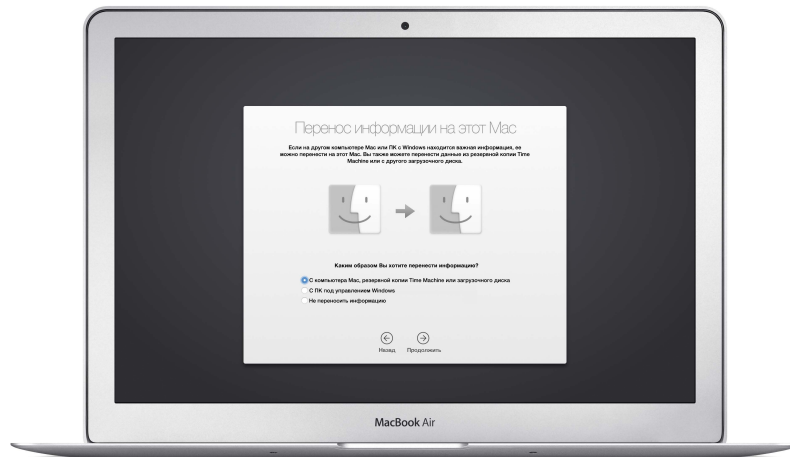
Перенос информации на этот Mac

Если на другом компьютере Mac или ПК с Windows находится важная информация, ее можно перенести на этот Mac. Вы также можете перенести данные из резервной копии Time Machine или с другого загрузочного диска.

Каким образом Вы хотите перенести информацию?

С компьютера Mac, резервной копии Time Machine или загрузочного диска
С ПК под управлением Windows
Не переносить информацию

Назад
Продолжить

MacBook Air